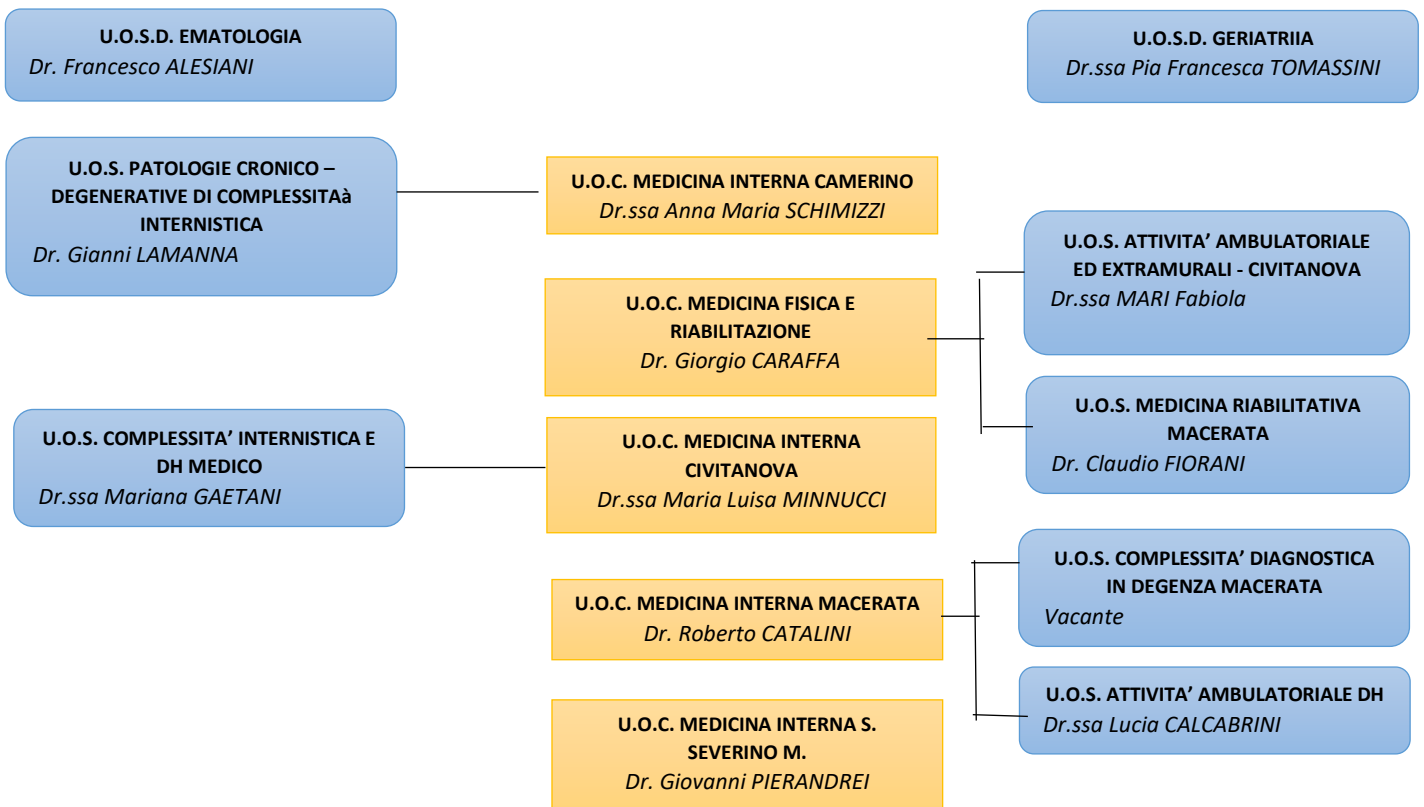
U.O.S.D. EMATOLOGIA
Dr. Francesco ALESIANI

U.O.S.D. GERIATRIIA
Dr.ssa Pia Francesca TOMASSINI

U.O.S. PATOLOGIE CRONICO – DEGENERATIVE DI COMPLESSITAà INTERNISTICA
Dr. Gianni LAMANNA

U.O.C. MEDICINA INTERNA CAMERINO
Dr.ssa Anna Maria SCHIMIZZI

U.O.S. ATTIVITA' AMBULATORIALE ED EXTRAMURALI - CIVITANOVA
Dr.ssa MARI Fabiola

U.O.C. MEDICINA FISICA E RIABILITAZIONE
Dr. Giorgio CARAFFA

U.O.S. MEDICINA RIABILITATIVA MACERATA
Dr. Claudio FIORANI

U.O.S. COMPLESSITA' INTERNISTICA E DH MEDICO
Dr.ssa Mariana GAETANI

U.O.C. MEDICINA INTERNA CIVITANOVA
Dr.ssa Maria Luisa MINNUCCI

U.O.S. COMPLESSITA' DIAGNOSTICA IN DEGENZA MACERATA
Vacante

U.O.C. MEDICINA INTERNA MACERATA
Dr. Roberto CATALINI

U.O.S. ATTIVITA' AMBULATORIALE DH
Dr.ssa Lucia CALCABRINI

U.O.C. MEDICINA INTERNA S. SEVERINO M.
Dr. Giovanni PIERANDREI